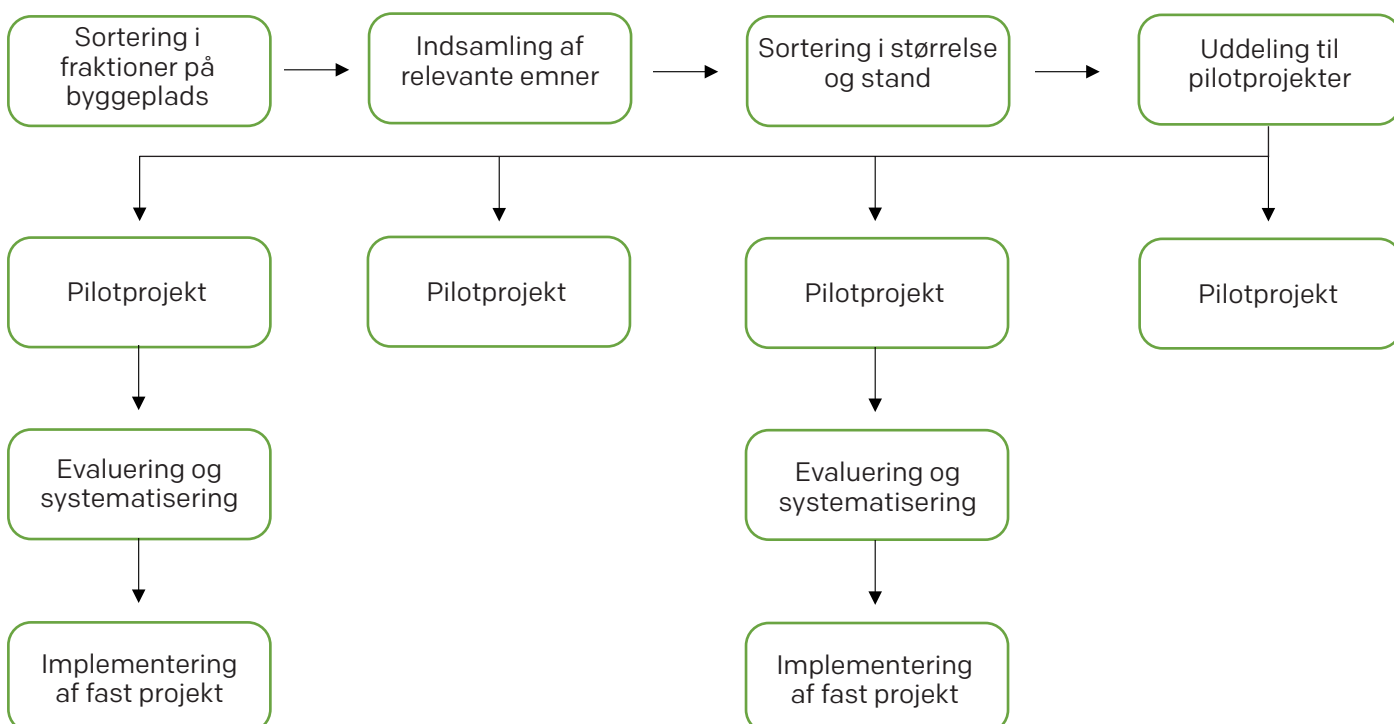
Sortering i fraktioner på byggeplads

Indsamling af relevante emner

Sortering i størrelse og stand

Uddeling til pilotprojekter

Pilotprojekt

Pilotprojekt

Pilotprojekt

Pilotprojekt

Evaluering og systematisering

Evaluering og systematisering

Implementering af fast projekt

Implementering af fast projekt